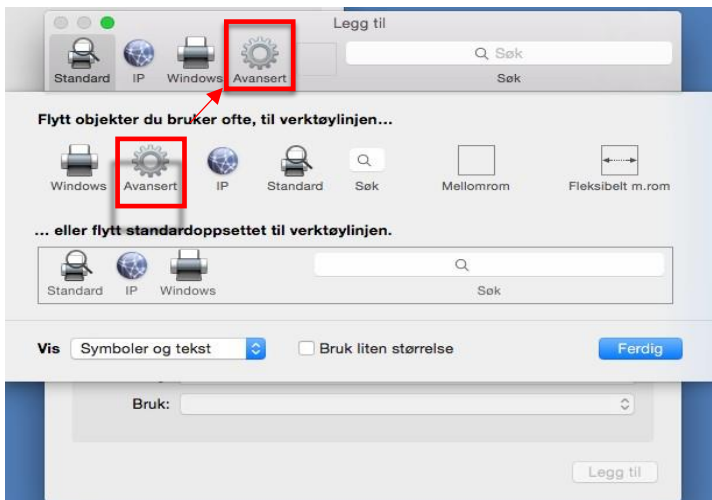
Legg til

Standard IP Windows Avansert

Søk

Søk

Flytt objekter du bruker ofte, til verktøylinjen...

Windows Avansert IP Standard Søk Mellomrom Fleksibelt m.rom

... eller flytt standardoppsettet til verktøylinjen.

Standard IP Windows Søk

Vis Symboler og tekst Bruk liten størrelse Ferdig

Bruk:

Legg til